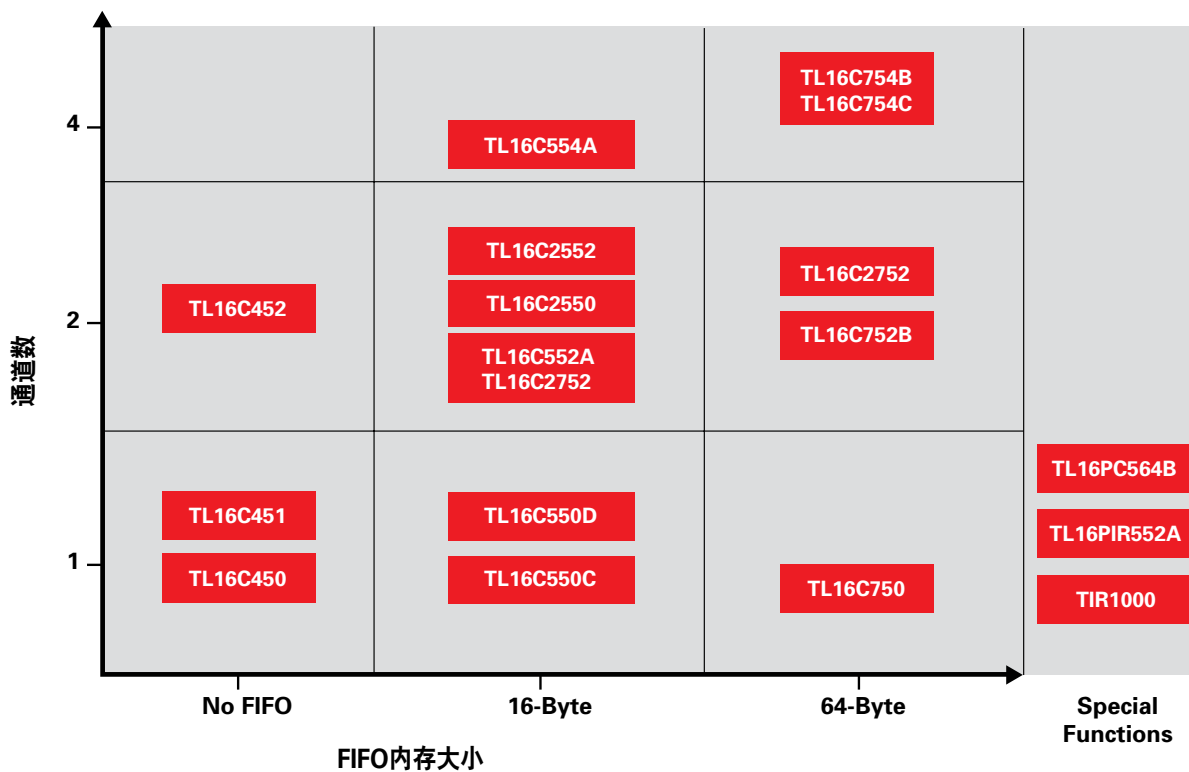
通道数

4

TL16C754B
TL16C754C

TL16C554A

2

TL16C452

TL16C2552

TL16C2550

TL16C552A
TL16C2752

TL16C2752

TL16C752B

1

TL16C451

TL16C450

TL16C550D

TL16C550C

TL16C750

TL16PC564B

TL16PIR552A

TIR1000

No FIFO

16-Byte

64-Byte

Special Functions

FIFO内存大小